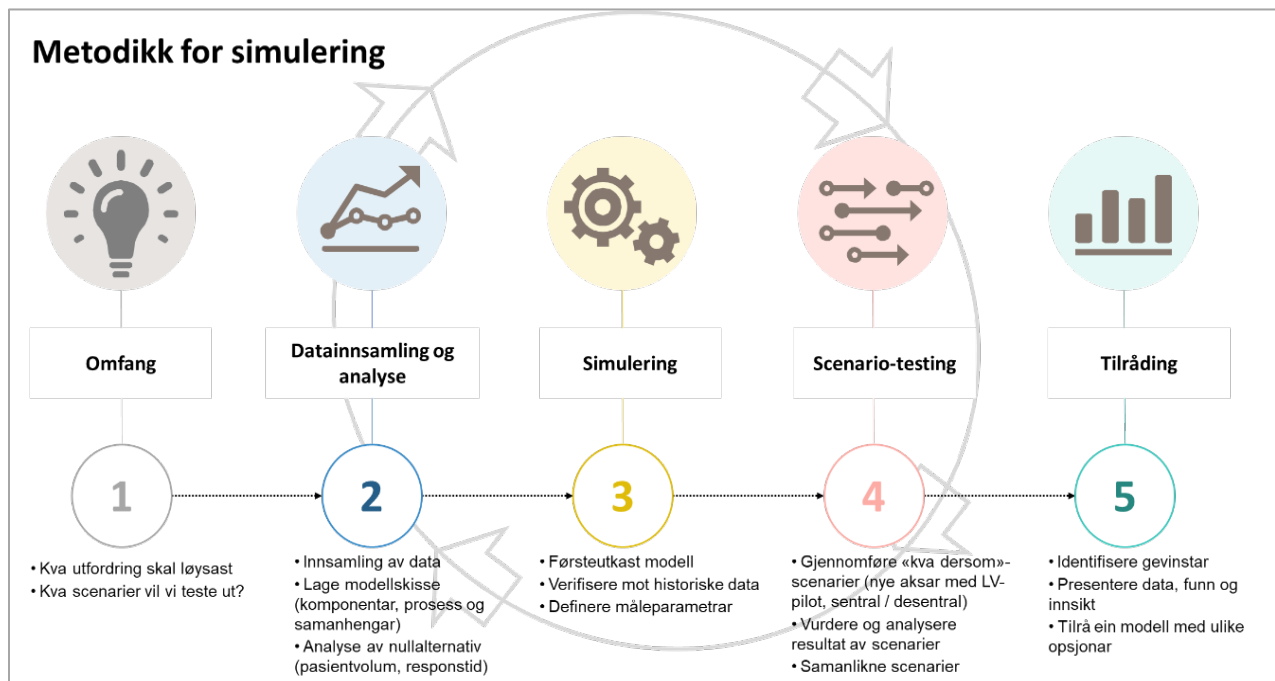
Metodikk for simulering

Omfang

Datainnsamling og analyse

Simulering

Scenario-testing

Tilråding

1

2

3

4

5

• Kva utfordring skal løysast
• Kva scenarier vil vi teste ut?

• Innsamling av data
• Lage modellskisse (komponentar, prosess og samanhengar)
• Analyse av nullalternativ (pasientvolum, responstid)

• Førsteutkast modell
• Verifisere mot historiske data
• Definere måleparametrar

• Gjennomføre «kva dersom»-scenarier (nye aksar med LV-pilot, sentral / desentral)
• Vurdere og analysere resultat av scenarier
• Samanlikne scenarier

• Identifisere gevinstar
• Presentere data, funn og innsikt
• Tilrå ein modell med ulike opsjonar